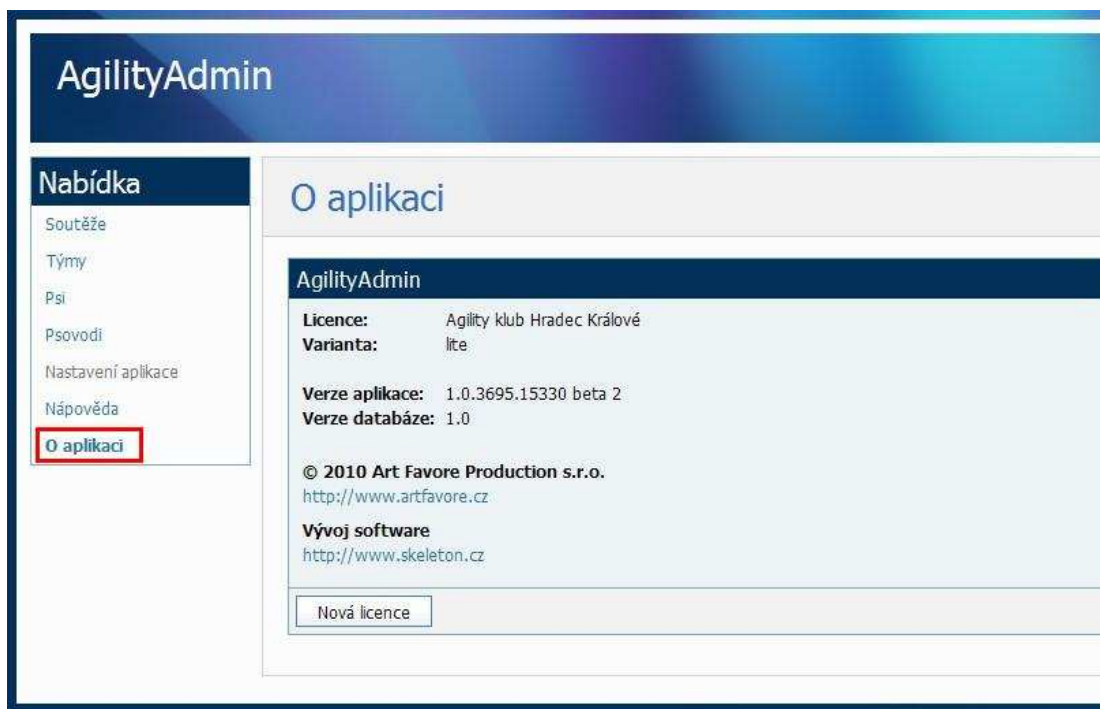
AgilityAdmin

Nabídka
Soutěže
Týmy
Psi
Psovodi
Nastavení aplikace
Nápověda
O aplikaci

O aplikaci

AgilityAdmin

| | |
|---|---|
| **Licence:** | Agility klub Hradec Králové |
| **Varianta:** | lite |

| | |
|---|---|
| **Verze aplikace:** | 1.0.3695.15330 beta 2 |
| **Verze databáze:** | 1.0 |

**© 2010 Art Favore Production s.r.o.**
http://www.artfavore.cz

**Vývoj software**
http://www.skeleton.cz

Nová licence